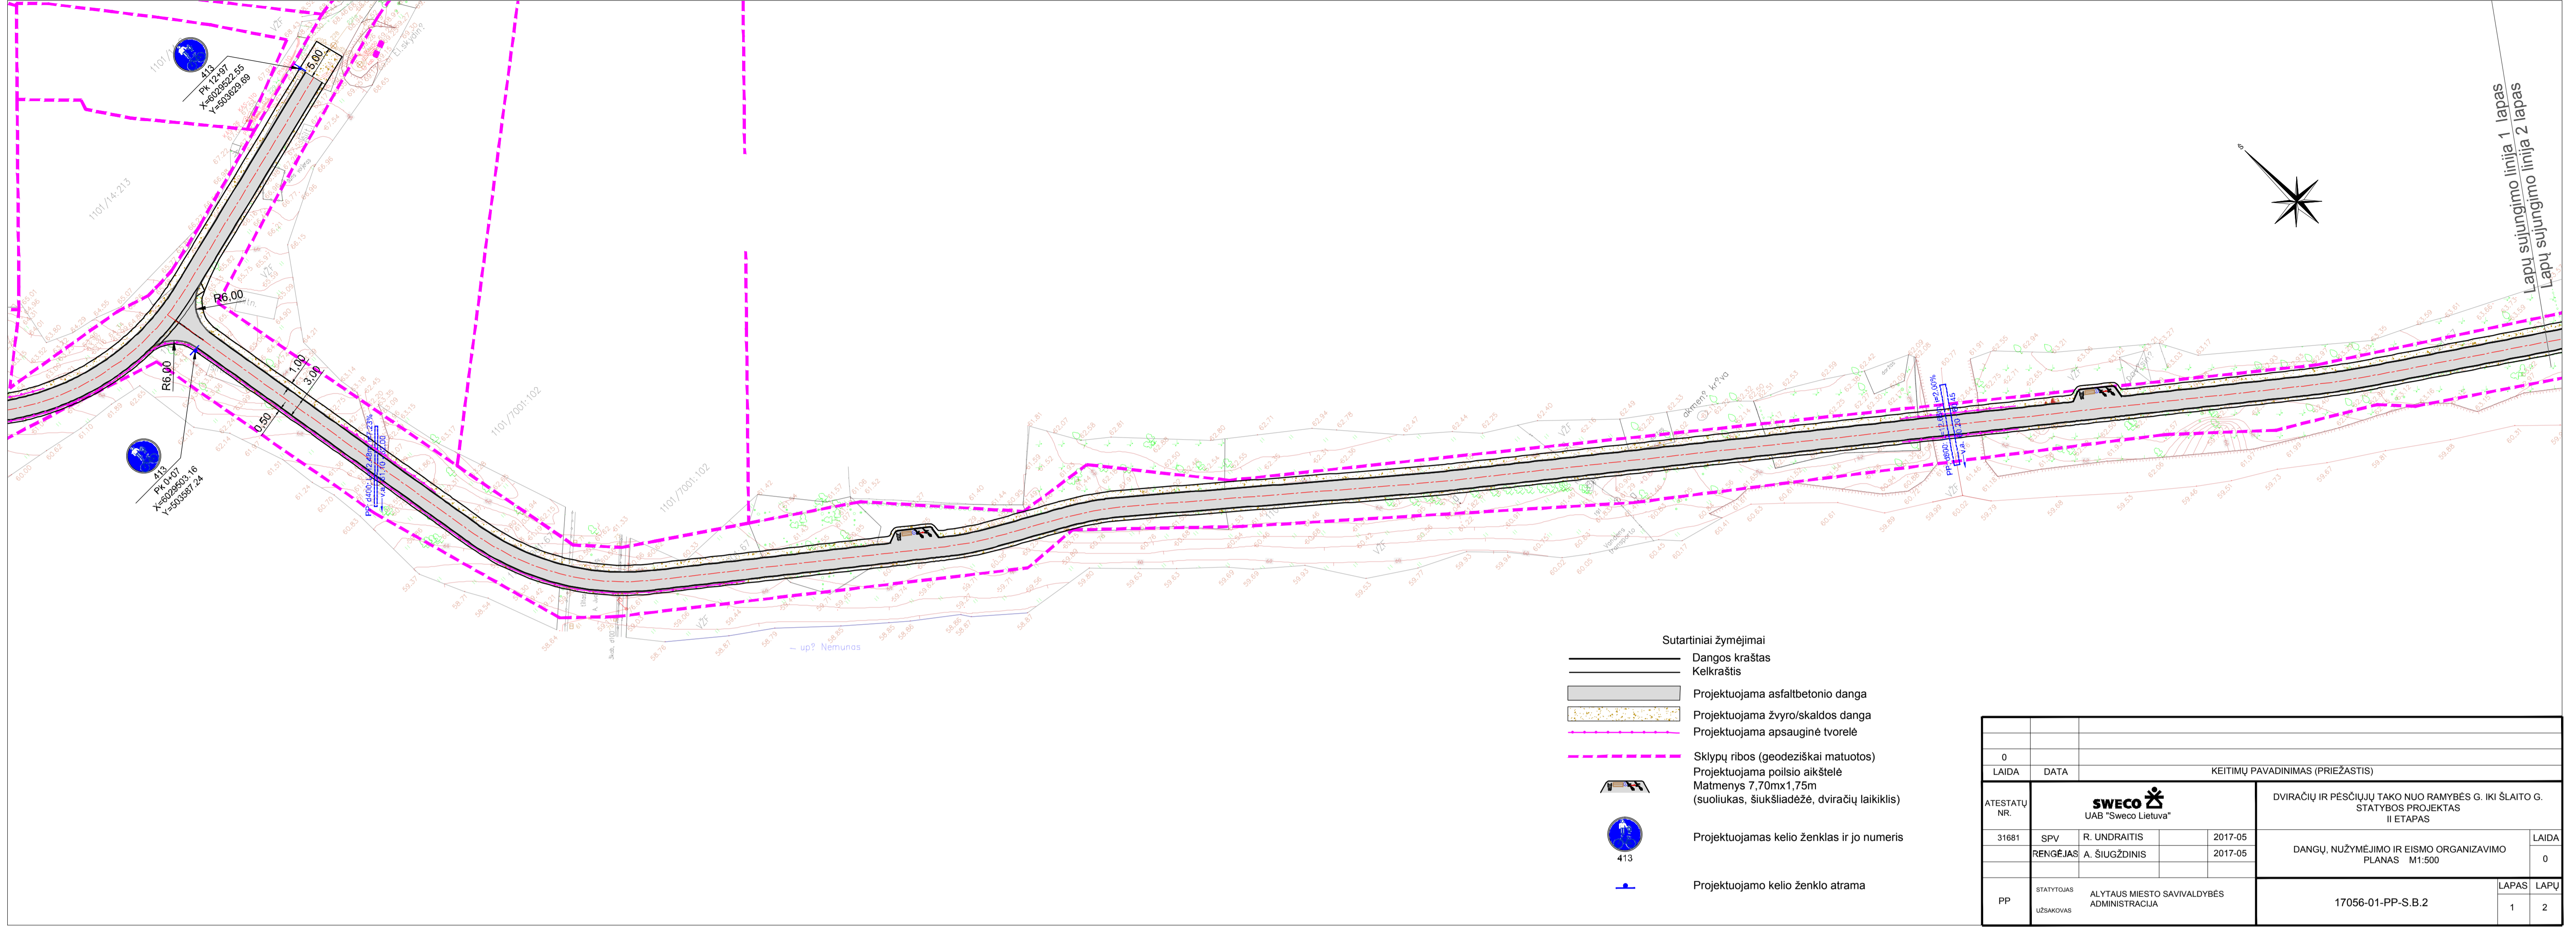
413
Pk 12+97
X=6029622.55
Y=503829.69

5,00

1101/14:213

R6,00

R6,00

1,00
3,00
0,50

413
Pk 0+07
X=6029503.16
Y=503567.24

1101/7001:102

1101/7001:102

Lapų sujungimo linija 1 lapas
Lapų sujungimo linija 2 lapas

Sutartiniai žymėjimai
Dangos kraštas
Kelkraštis
Projektuojama asfaltbetonio danga
Projektuojama žvyro/skaldos danga
Projektuojama apsauginė tvorelė
Sklypų ribos (geodeziškai matuotos)
Projektuojama poilsio aikštelė
Matmenys 7,70mx1,75m
(suoliukas, šiukšliadėžė, dviračių laikiklis)
413
Projektuojamas kelio ženklas ir jo numeris
Projektuojamo kelio ženklo atrama

| 0 | | |
|---|---|---|
| LAIDA | DATA | KEITIMŲ PAVADINIMAS (PRIEŽASTIS) |

ATESTATŲ NR.
SWECO
UAB "Sweco Lietuva"
DVIRAČIŲ IR PĖSČIŲJŲ TAKO NUO RAMYBĖS G. IKI ŠLAITO G. STATYBOS PROJEKTAS
II ETAPAS
31681 SPV R. UNDRAITIS 2017-05
RENGĖJAS A. ŠIUGŽDINIS 2017-05
DANGŲ, NUŽYMĖJIMO IR EISMO ORGANIZAVIMO PLANAS M1:500
LAIDA
0
PP
STATYTOJAS
UŽSAKOVAS
ALYTAUS MIESTO SAVIVALDYBĖS ADMINISTRACIJA
17056-01-PP-S.B.2
LAPAS 1
LAPŲ 2